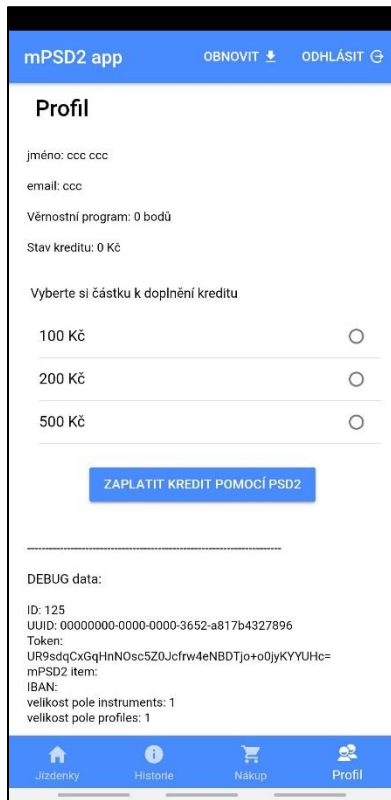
mPSD2 app

OBNOVIT

ODHLÁSIT

Profil

jméno: ccc ccc

email: ccc

Věrnostní program: 0 bodů

Stav kreditu: 0 Kč

Vyberte si částku k doplnění kreditu

100 Kč

200 Kč

500 Kč

ZAPLATIT KREDIT POMOCÍ PSD2

---------------------------------------------------------------

DEBUG data:

ID: 125
UUID: 00000000-0000-0000-3652-a817b4327896
Token:
UR9sdqCxGqHnNOsc5Z0Jcfrw4eNBDTjo+o0jyKYYUHc=
mPSD2 item:
IBAN:
velikost pole instruments: 1
velikost pole profiles: 1

Jízdenky

Historie

Nákup

Profil